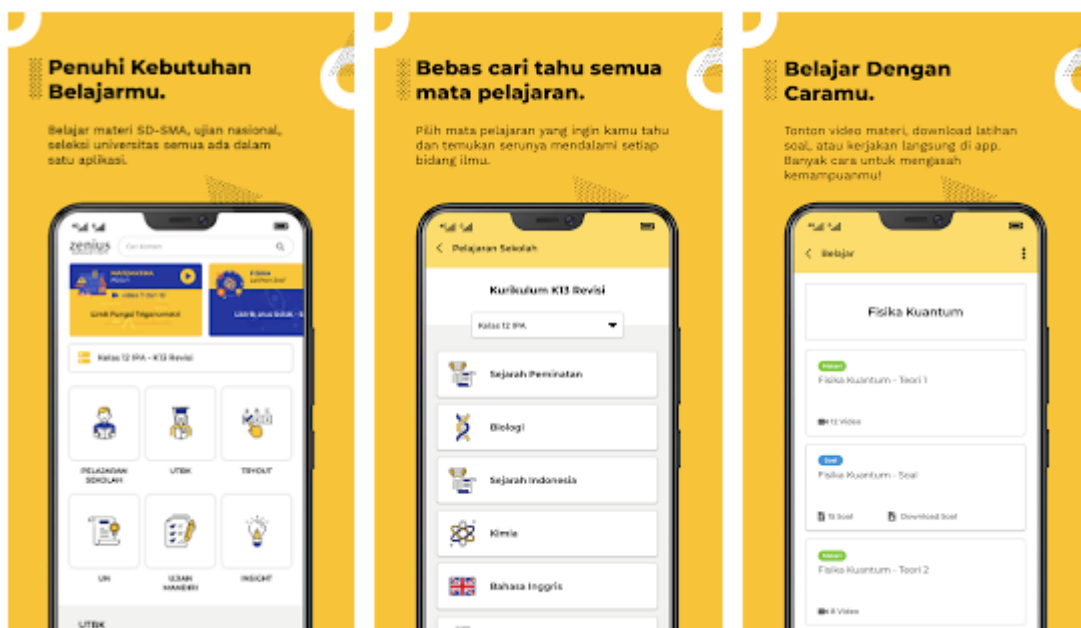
Penuhi Kebutuhan Belajarmu.

Belajar materi SD-SMA, ujian nasional, seleksi universitas semua ada dalam satu aplikasi.

zenius

Cari konten

MATEMATIKA

Video 7 dari 10

Limit Fungsi Trigonometri

FISIKA

Latihan Soal

Kelas 12 IPA - K13 Revisi

PELAJARAN SEKOLAH

UTBK

TRYOUT

UN

UJIAN MANDIRI

INSIGHT

UTBK

Bebas cari tahu semua mata pelajaran.

Pilih mata pelajaran yang ingin kamu tahu dan temukan serunya mendalami setiap bidang ilmu.

Pelajaran Sekolah

Kurikulum K13 Revisi

Kelas 12 IPA

Sejarah Peminatan

Biologi

Sejarah Indonesia

Kimia

Bahasa Inggris

Belajar Dengan Caramu.

Tonton video materi, download latihan soal, atau kerjakan langsung di app. Banyak cara untuk mengasah kemampuanmu!

Belajar

Fisika Kuantum

Materi

Fisika Kuantum - Teori 1

12 Video

Soal

Fisika Kuantum - Soal

15 Soal

Download Soal

Materi

Fisika Kuantum - Teori 2

8 Video